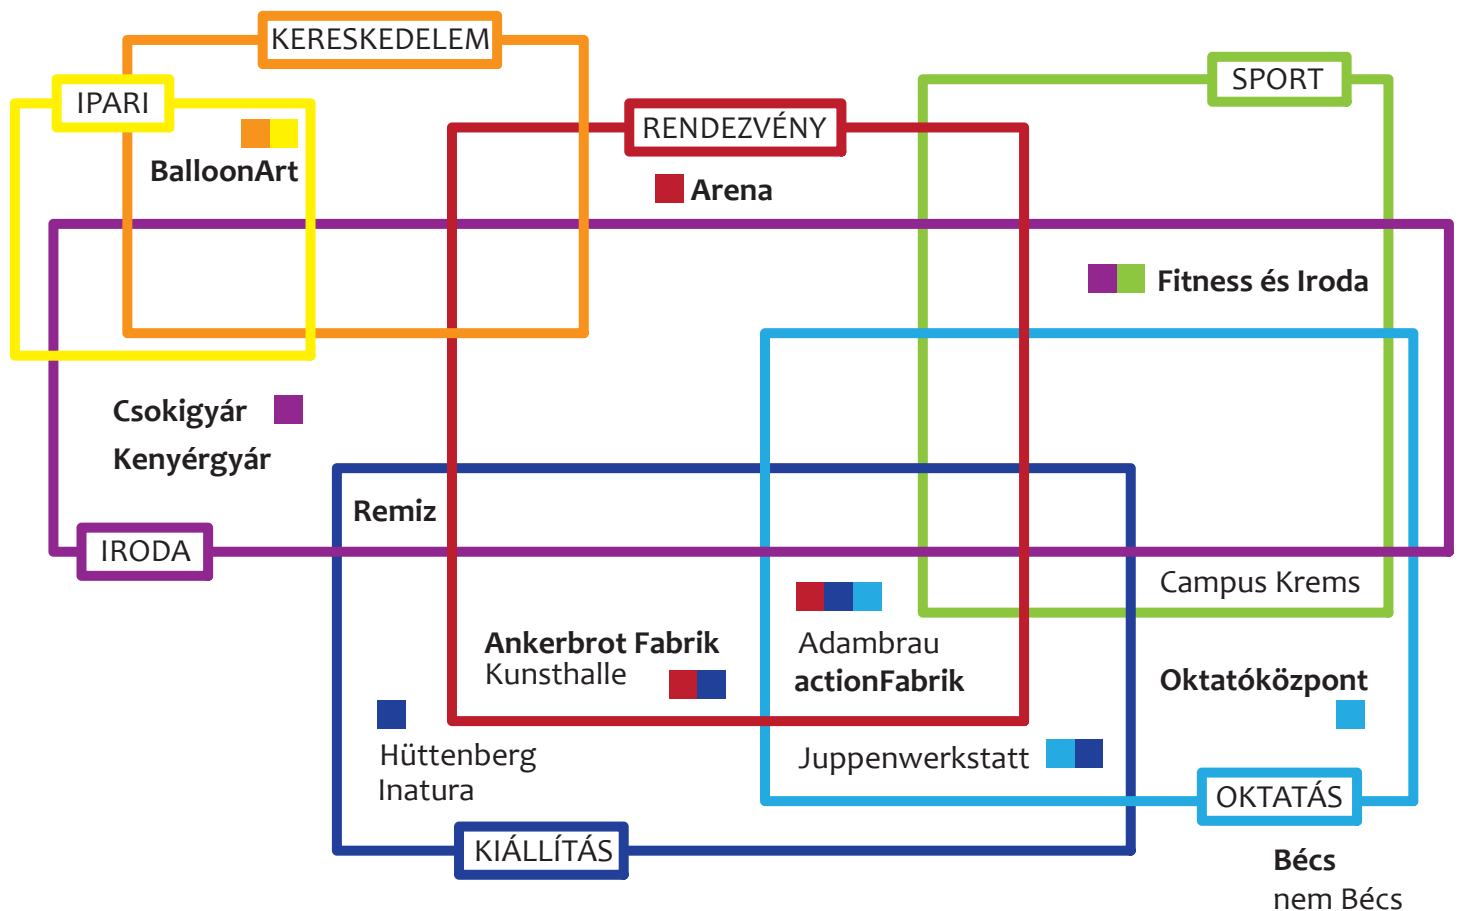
KERESKEDELEM

IPARI

BalloonArt

RENDEZVÉNY

Arena

SPORT

Fitness és Iroda

Csokigyár

Kenyérgyár

Remiz

IRODA

Campus Krems

Ankerbrot Fabrik
Kunsthalle

Adambrau
actionFabrik

Oktatóközpont

Hüttenberg
Inatura

Juppenwerkstatt

OKTATÁS

KIÁLLÍTÁS

Bécs
nem Bécs